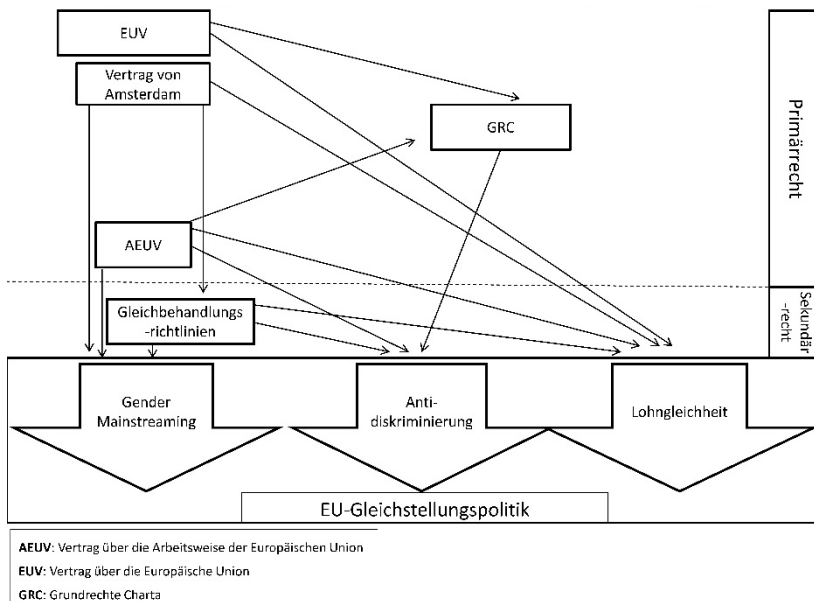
EUV

Vertrag von Amsterdam

GRC

Primärrecht

AEUV

Gleichbehandlungs-richtlinien

Sekundär-recht

Gender Mainstreaming

Anti-diskriminierung

Lohngleichheit

EU-Gleichstellungspolitik

**AEUV**: Vertrag über die Arbeitsweise der Europäischen Union

**EUV**: Vertrag über die Europäische Union

**GRC**: Grundrechte Charta